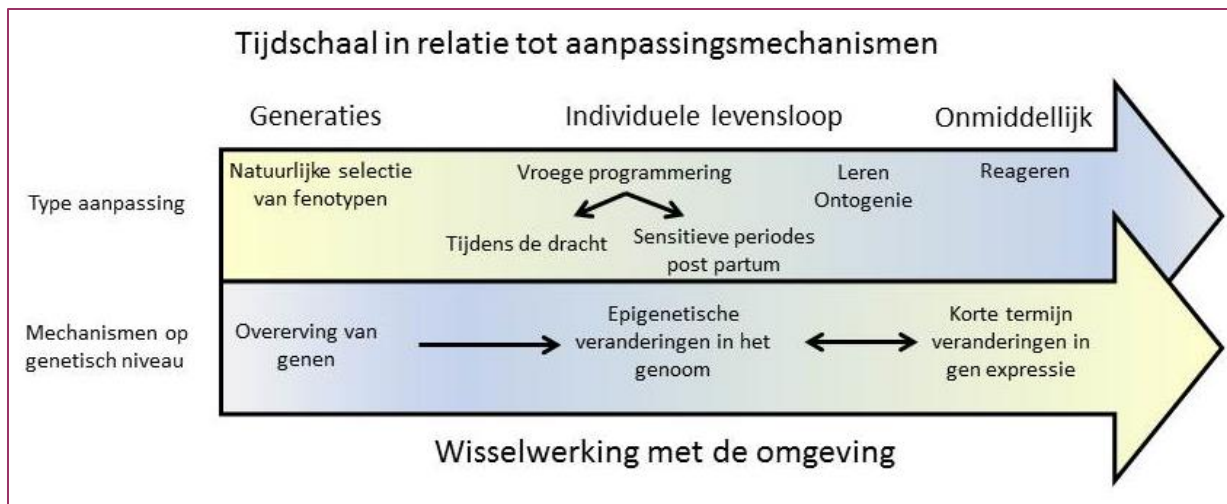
Tijdschaal in relatie tot aanpassingsmechanismen

Generaties

Individuele levensloop

Onmiddellijk

Type aanpassing

Natuurlijke selectie van fenotypen

Vroege programmering

Tijdens de dracht

Sensitieve periodes post partum

Leren Ontogenie

Reageren

Mechanismen op genetisch niveau

Overerving van genen

Epigenetische veranderingen in het genoom

Korte termijn veranderingen in gen expressie

Wisselwerking met de omgeving